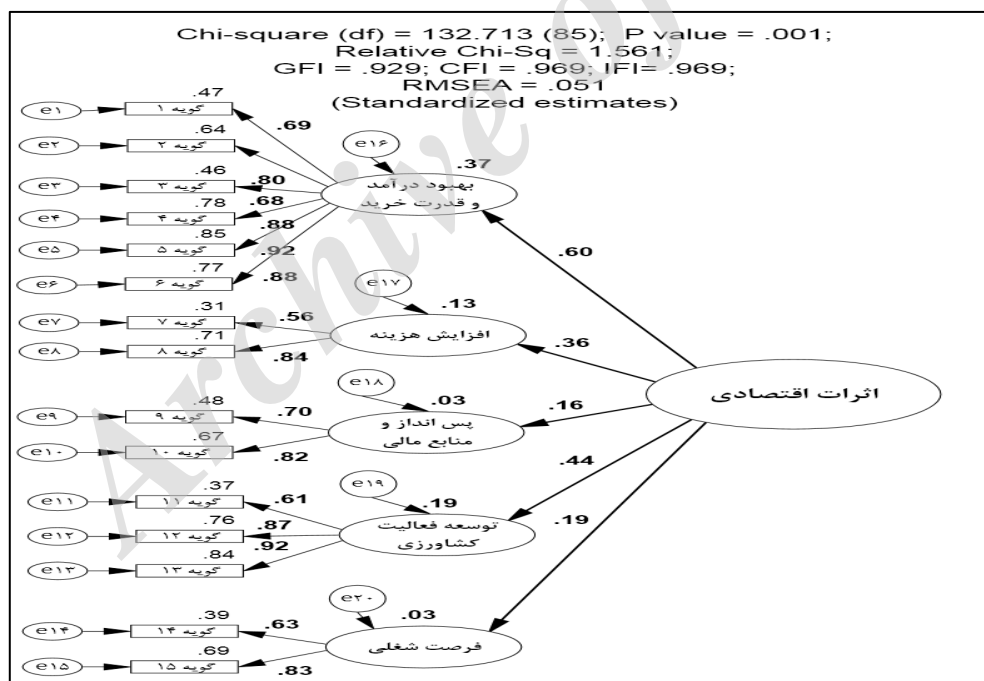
Chi-square (df) = 132.713 (85); P value = .001;
Relative Chi-Sq = 1.561;
GFI = .929; CFI = .969; IFI= .969;
RMSEA = .051
(Standardized estimates)

e۱ .47 گویه ۱ .69
e۲ .64 گویه ۲
e۳ .46 گویه ۳ .80
e۴ .78 گویه ۴ .68
e۵ .85 گویه ۵ .88
e۶ .77 گویه ۶ .92 .88
e۱۶ .37
بهبود درآمد و قدرت خرید
.60

e۱۷ .13
e۷ .31 گویه ۷ .56
e۸ .71 گویه ۸ .84
افزایش هزینه
.36

e۱۸ .03
e۹ .48 گویه ۹ .70
e۱۰ .67 گویه ۱۰ .82
پس انداز و منابع مالی
.16

اثرات اقتصادی

e۱۹ .19
e۱۱ .37 گویه ۱۱ .61
e۱۲ .76 گویه ۱۲ .87
e۱۳ .84 گویه ۱۳ .92
توسعه فعالیت کشاورزی
.44

e۲۰ .03
e۱۴ .39 گویه ۱۴ .63
e۱۵ .69 گویه ۱۵ .83
فرصت شغلی
.19

Archive of